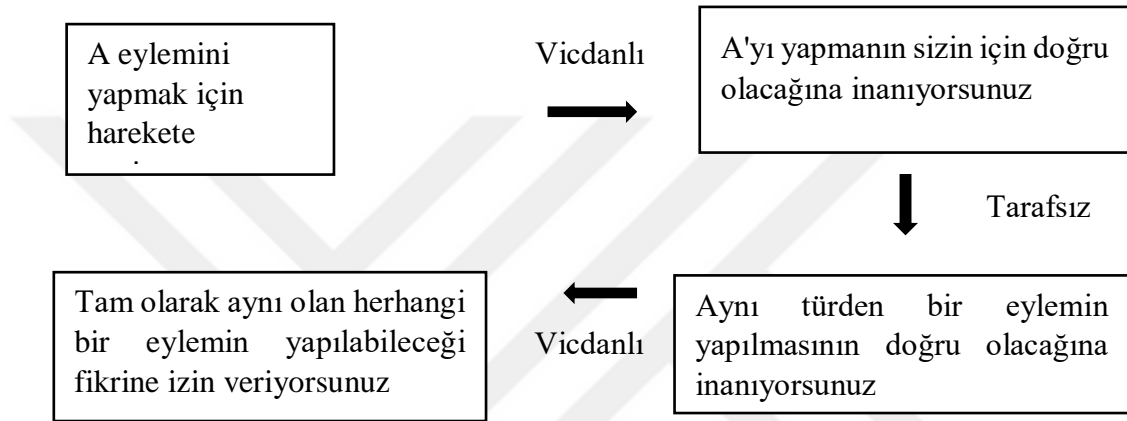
A eylemini yapmak için harekete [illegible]

Vicdanlı

A'yı yapmanın sizin için doğru olacağına inanıyorsunuz

Tarafsız

Aynı türden bir eylemin yapılmasının doğru olacağına inanıyorsunuz

Vicdanlı

Tam olarak aynı olan herhangi bir eylemin yapılabileceği fikrine izin veriyorsunuz